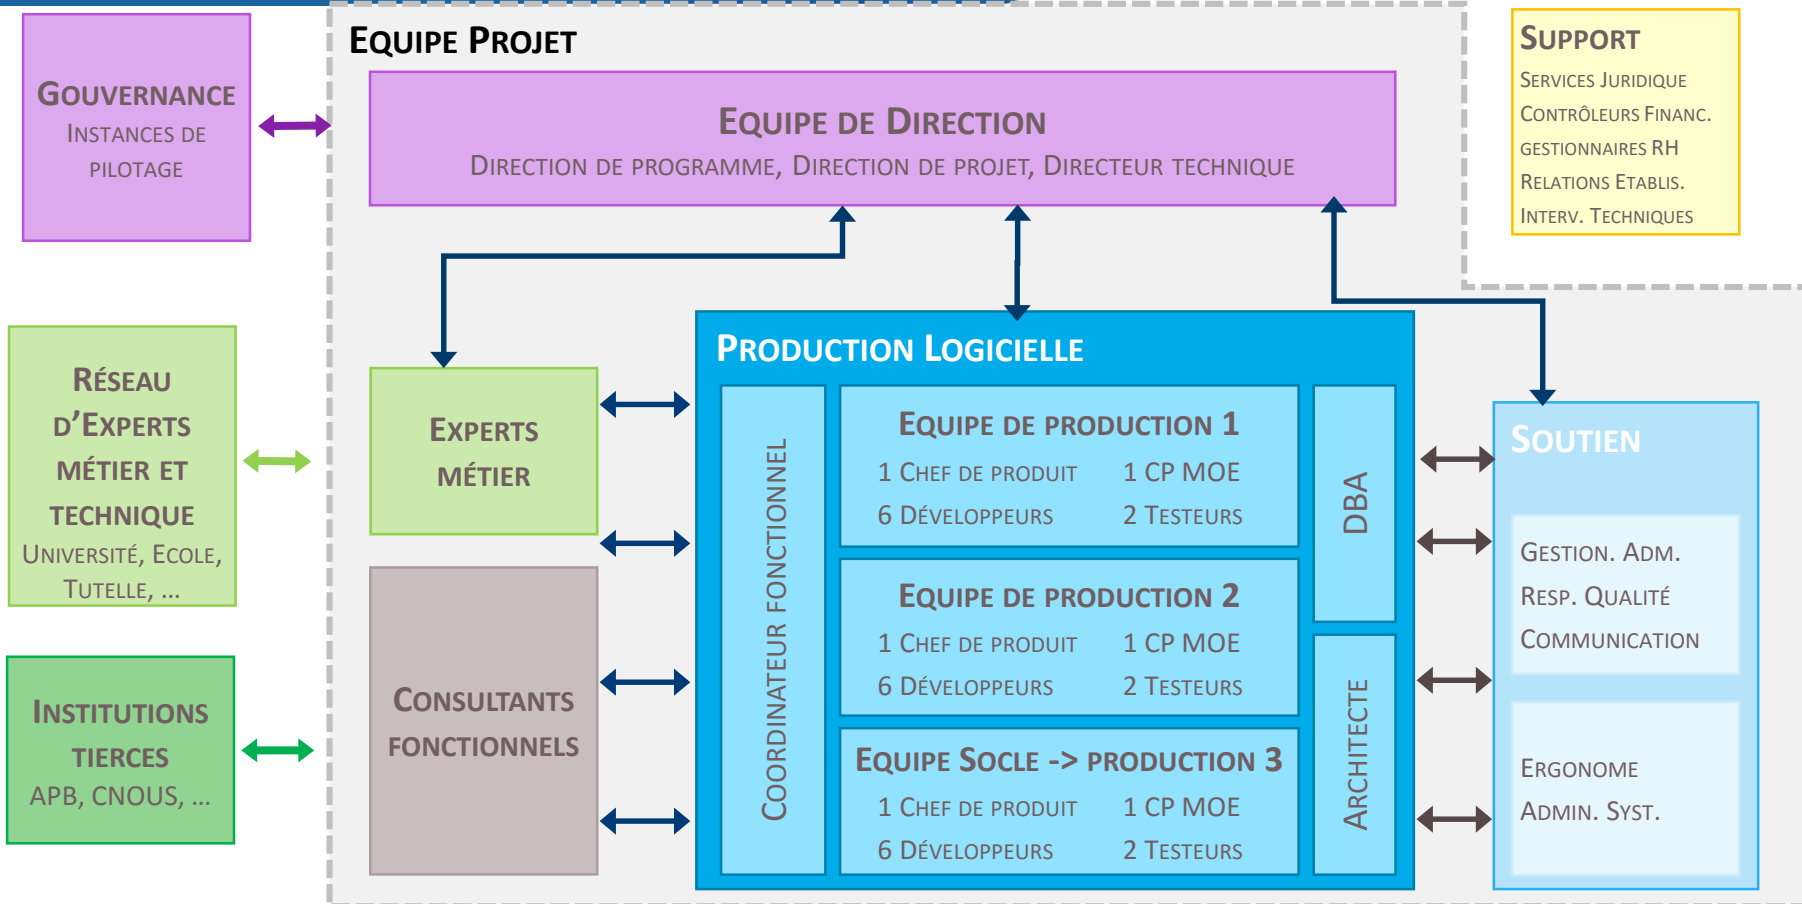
Gouvernance
Instances de pilotage

Equipe Projet

Equipe de Direction
Direction de programme, Direction de projet, Directeur technique

Support
Services Juridique
Contrôleurs Financ.
gestionnaires RH
Relations Etablis.
Interv. Techniques

Réseau d'Experts métier et technique
Université, Ecole, Tutelle, …

Experts métier

Consultants fonctionnels

Institutions tierces
APB, CNOUS, …

Production Logicielle

Coordinateur fonctionnel

Equipe de production 1
1 Chef de produit 1 CP MOE
6 Développeurs 2 Testeurs

Equipe de production 2
1 Chef de produit 1 CP MOE
6 Développeurs 2 Testeurs

Equipe Socle -> production 3
1 Chef de produit 1 CP MOE
6 Développeurs 2 Testeurs

DBA

Architecte

Soutien
Gestion. Adm.
Resp. Qualité
Communication

Ergonome
Admin. Syst.